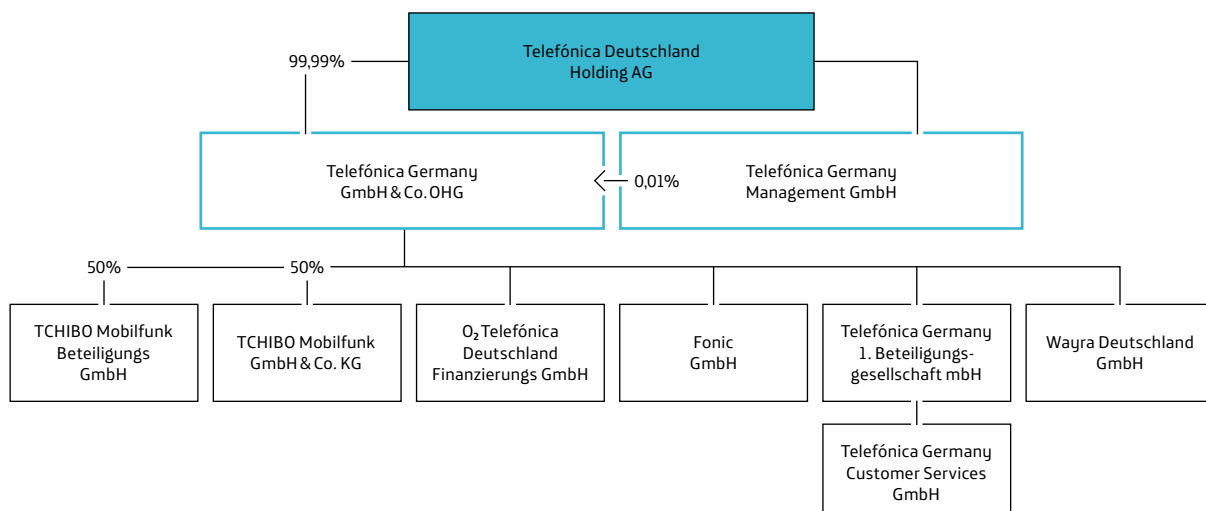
Telefónica Deutschland Holding AG

99,99%

Telefónica Germany GmbH & Co. OHG

0,01%

Telefónica Germany Management GmbH

50%

50%

TCHIBO Mobilfunk Beteiligungs GmbH

TCHIBO Mobilfunk GmbH & Co. KG

$O_2$ Telefónica Deutschland Finanzierungs GmbH

Fonic GmbH

Telefónica Germany 1. Beteiligungsgesellschaft mbH

Wayra Deutschland GmbH

Telefónica Germany Customer Services GmbH